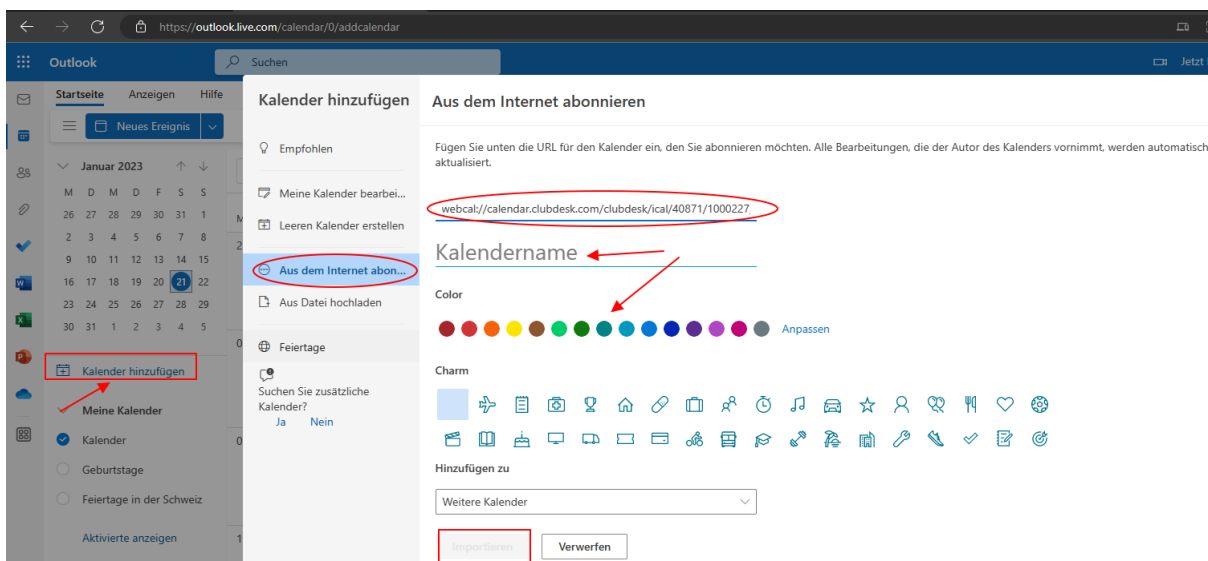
https://outlook.live.com/calendar/0/addcalendar

Outlook

Suchen

Jetzt

Startseite Anzeigen Hilfe

Neues Ereignis

Januar 2023

| M | D | M | D | F | S | S |
|---|---|---|---|---|---|---|
| 26 | 27 | 28 | 29 | 30 | 31 | 1 |
| 2 | 3 | 4 | 5 | 6 | 7 | 8 |
| 9 | 10 | 11 | 12 | 13 | 14 | 15 |
| 16 | 17 | 18 | 19 | 20 | 21 | 22 |
| 23 | 24 | 25 | 26 | 27 | 28 | 29 |
| 30 | 31 | 1 | 2 | 3 | 4 | 5 |

Kalender hinzufügen

Meine Kalender

Kalender

Geburtstage

Feiertage in der Schweiz

Aktivierte anzeigen

Kalender hinzufügen

Empfohlen

Meine Kalender bearbei...

Leeren Kalender erstellen

Aus dem Internet abon...

Aus Datei hochladen

Feiertage

Suchen Sie zusätzliche Kalender?

Ja Nein

Aus dem Internet abonnieren

Fügen Sie unten die URL für den Kalender ein, den Sie abonnieren möchten. Alle Bearbeitungen, die der Autor des Kalenders vornimmt, werden automatisch aktualisiert.

webcal://calendar.clubdesk.com/clubdesk/ical/40871/1000227

Kalendername

Color

Anpassen

Charm

Hinzufügen zu

Weitere Kalender

Importieren

Verwerfen